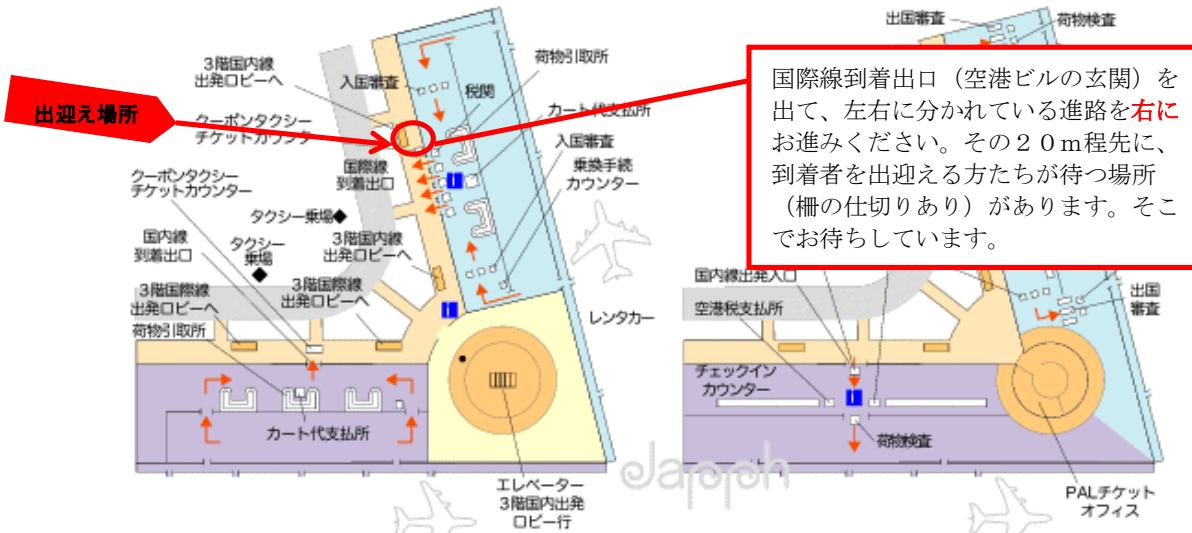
出迎え場所

3階国内線出発ロビーへ

入国審査

クーポンタクシーチケットカウンター

荷物引取所

税関

カート代支払所

国際線到着出口

入国審査

乗換手続カウンター

クーポンタクシーチケットカウンター

タクシー乗場◆

国内線到着出口

タクシー乗場◆

3階国内線出発ロビーへ

3階国際線出発ロビーへ

3階国際線出発ロビーへ

荷物引取所

カート代支払所

レンタカー

エレベーター3階国内出発ロビー行

出国審査

荷物検査

国際線到着出口（空港ビルの玄関）を出て、左右に分かれている進路を右にお進みください。その２０m程先に、到着者を出迎える方たちが待つ場所（柵の仕切りあり）があります。そこでお待ちしています。

国内線出発入口

空港税支払所

チェックインカウンター

荷物検査

出国審査

PALチケットオフィス

Japph